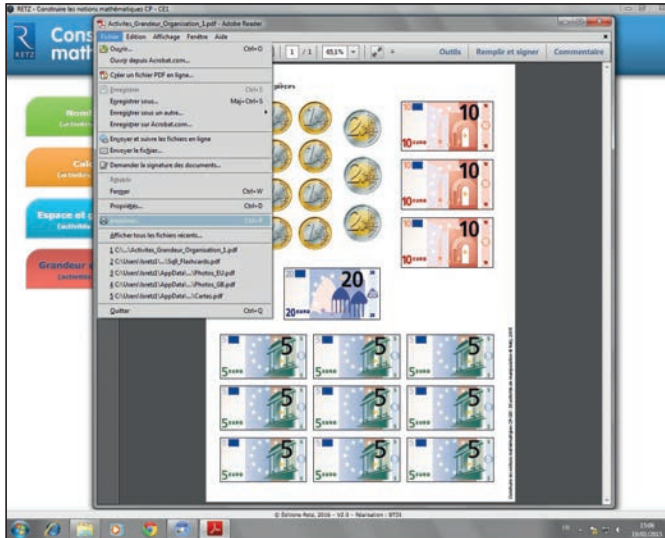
RETZ - Construire les notions mathématiques CP - CE1

Cons
math

RETZ

Activites_Grandeur_Organisation_1.pdf - Adobe Reader

Fichier Edition Affichage Fenêtre Aide

Ouvrir... Ctrl+O
Ouvrir depuis Acrobat.com...
Créer un fichier PDF en ligne...
Enregistrer Ctrl+S
Enregistrer sous... Maj+Ctrl+S
Enregistrer sous un autre...
Enregistrer sur Acrobat.com...
Envoyer et suivre les fichiers en ligne
Envoyer le fichier...
Demander la signature des documents...
Rétablir
Fermer Ctrl+W
Propriétés... Ctrl+D
Imprimer... Ctrl+P
Afficher tous les fichiers récents...
1 C:\...\Activites_Grandeur_Organisation_1.pdf
2 C:\Users\lsretz\...\SqB_Flashcards.pdf
3 C:\Users\lsretz\AppData\...\Photos_EU.pdf
4 C:\Users\lsretz\AppData\...\Photos_GB.pdf
5 C:\Users\lsretz\AppData\...\Cartes.pdf
Quitter Ctrl+Q

1 / 1 65,1%

Outils Remplir et signer Commentaire

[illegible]pièces

10
10 EURO
10
10 EURO
10
10 EURO
20
20 EURO
5
5 EURO
5
5 EURO
5
5 EURO
5
5 EURO
5
5 EURO
5
5 EURO
5
5 EURO
5
5 EURO
5
5 EURO

Nomb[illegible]
Calc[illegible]
Espace et g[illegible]
Grandeur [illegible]

© Editions Retz, 2016 - V2.0 - Réalisation : BTDI

15:06
19/02/2016